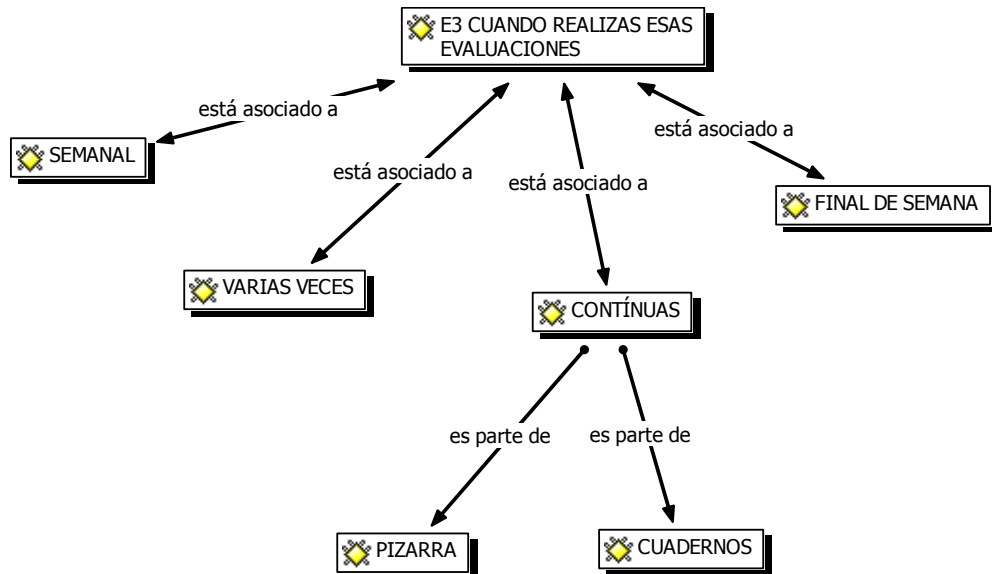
E3 CUANDO REALIZAS ESAS EVALUACIONES

está asociado a

SEMANAL

está asociado a

está asociado a

está asociado a

FINAL DE SEMANA

VARIAS VECES

CONTÍNUAS

es parte de

es parte de

PIZARRA

CUADERNOS